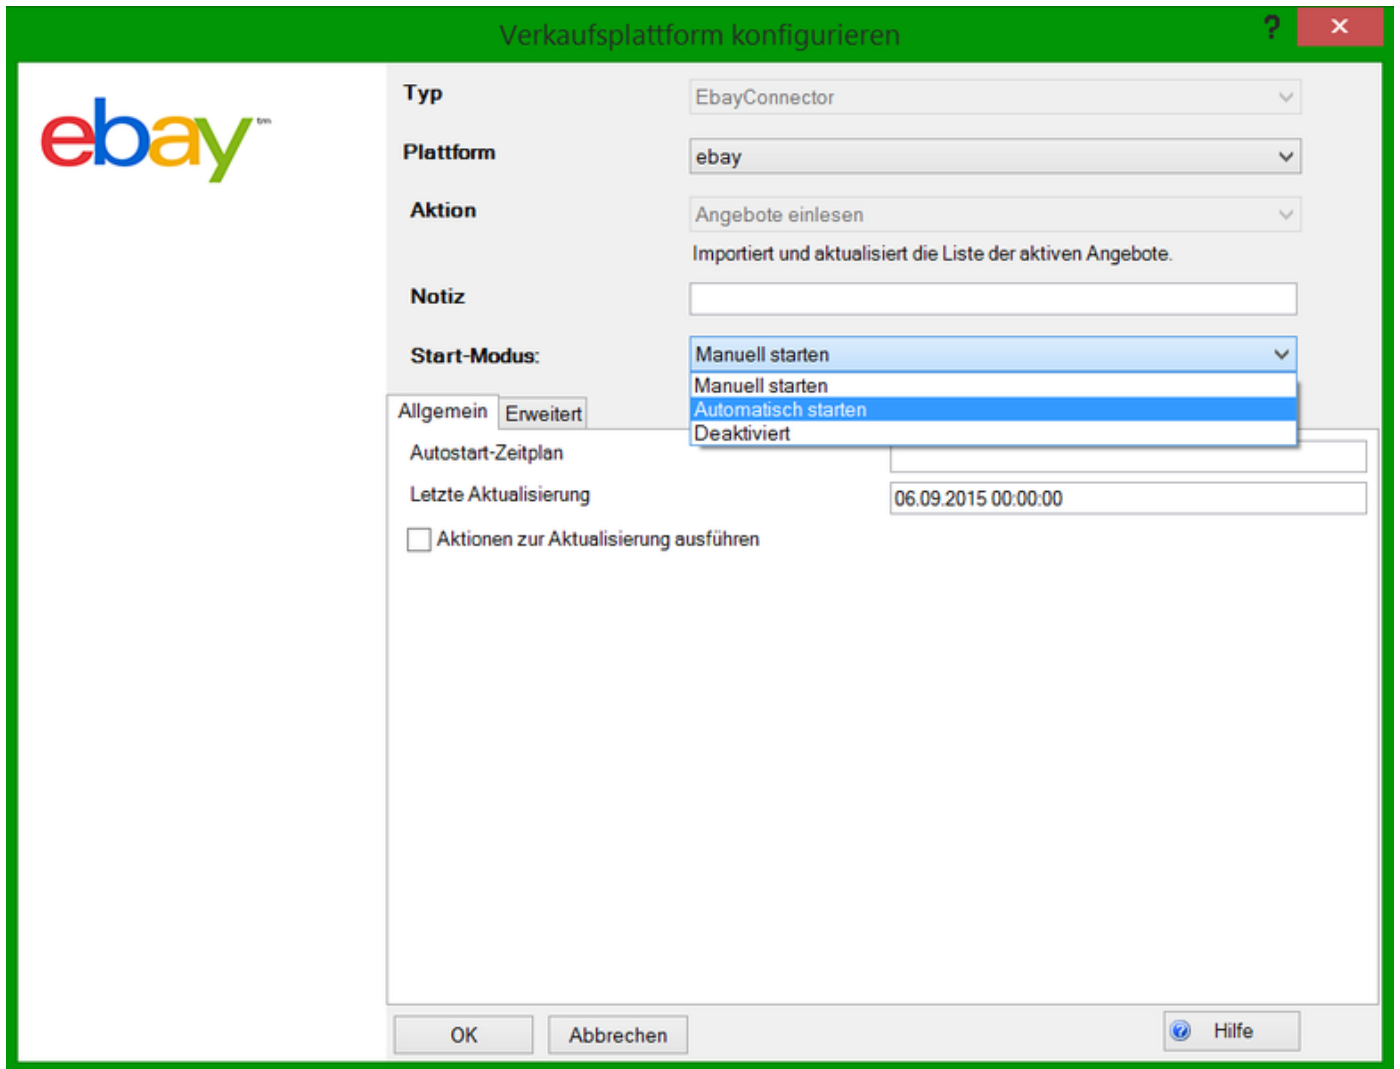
Verkaufsplattform konfigurieren

?

ebay tm

Typ
EbayConnector

Plattform
ebay

Aktion
Angebote einlesen
Importiert und aktualisiert die Liste der aktiven Angebote.

Notiz

Start-Modus:
Manuell starten
Manuell starten
Automatisch starten
Deaktiviert

Allgemein
Erweitert

Autostart-Zeitplan

Letzte Aktualisierung
06.09.2015 00:00:00

Aktionen zur Aktualisierung ausführen

OK
Abbrechen
Hilfe